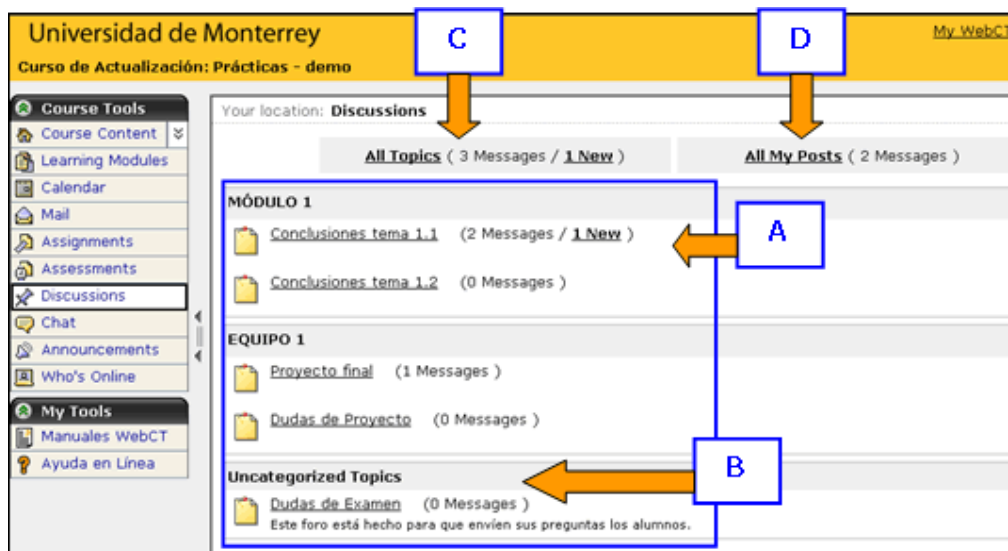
Universidad de Monterrey
Curso de Actualización: Prácticas - demo

My WebCT

C
D

Course Tools
Course Content
Learning Modules
Calendar
Mail
Assignments
Assessments
Discussions
Chat
Announcements
Who's Online

My Tools
Manuales WebCT
Ayuda en Línea

Your location: Discussions

All Topics ( 3 Messages / 1 New )
All My Posts ( 2 Messages )

MÓDULO 1
Conclusiones tema 1.1 (2 Messages / 1 New )
Conclusiones tema 1.2 (0 Messages )

A

EQUIPO 1
Proyecto final (1 Messages )
Dudas de Proyecto (0 Messages )

B

Uncategorized Topics
Dudas de Examen (0 Messages )
Este foro está hecho para que envíen sus preguntas los alumnos.